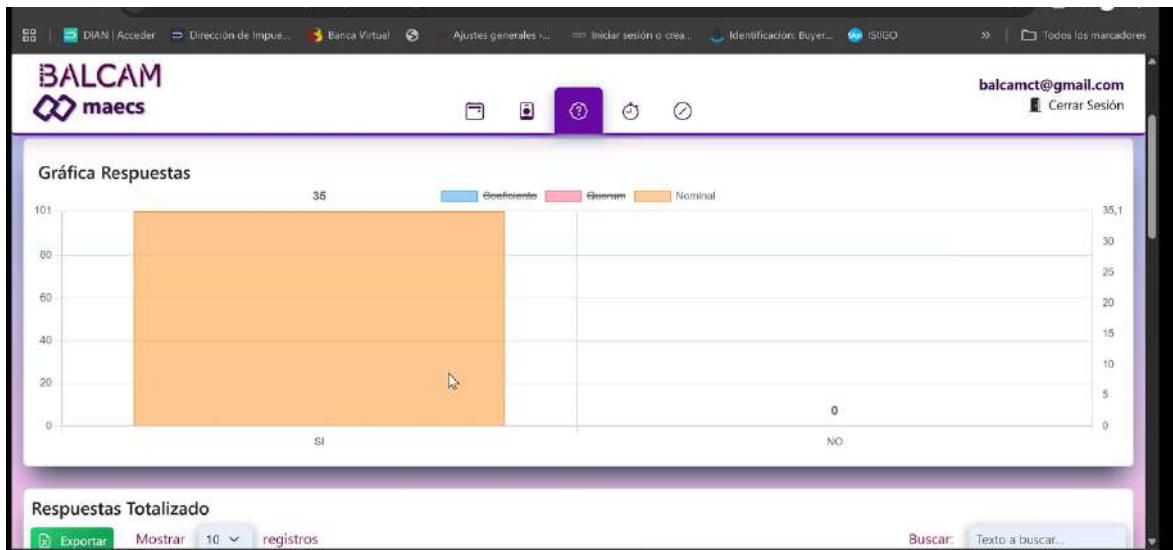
DIAN | Acceder  Dirección de Impue...  Banca Virtual  Ajustes generales -...  Iniciar sesión o crea...  Identificación: Buyer...  SIIGO  »  Todos los marcadores

BALCAM
maecs

balcamct@gmail.com
Cerrar Sesión

Gráfica Respuestas

35

Coeficiente  Quorum  Nominal

101
80
60
40
20
0

35,1
30
25
20
15
10
5
0

0

SI
NO

Respuestas Totalizado

Exportar  Mostrar 10 registros  Buscar: Texto a buscar...